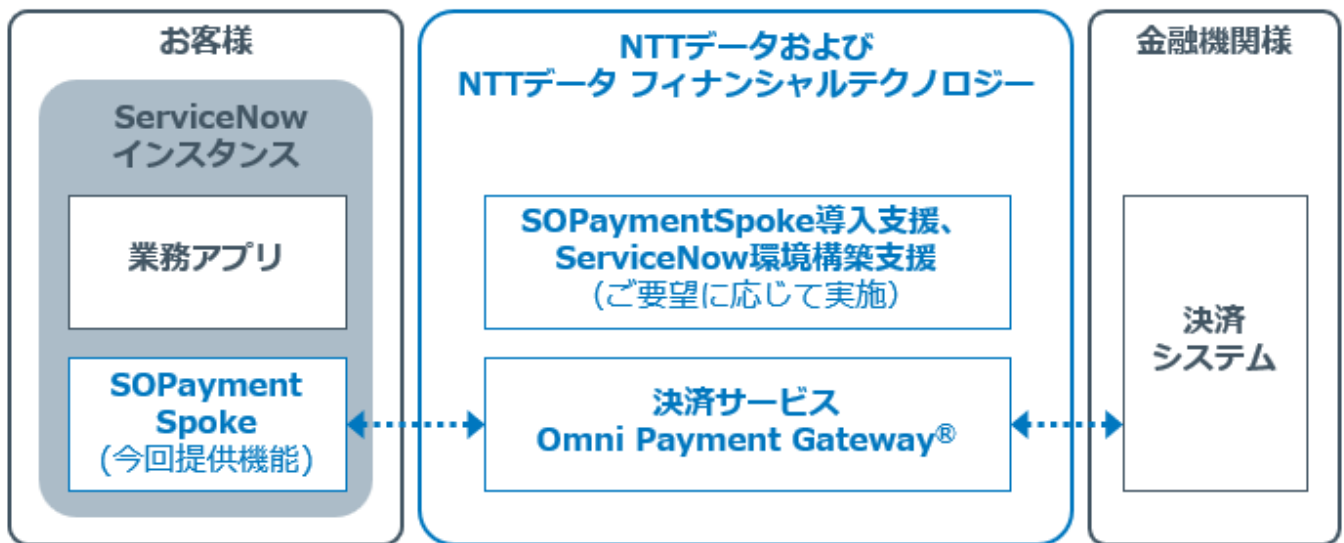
お客様

ServiceNow
インスタンス

業務アプリ

SOPayment
Spoke
(今回提供機能)

NTTデータおよび
NTTデータ フィナンシャルテクノロジー

SOPaymentSpoke導入支援、
ServiceNow環境構築支援
(ご要望に応じて実施)

決済サービス
Omni Payment Gateway®

金融機関様

決済
システム